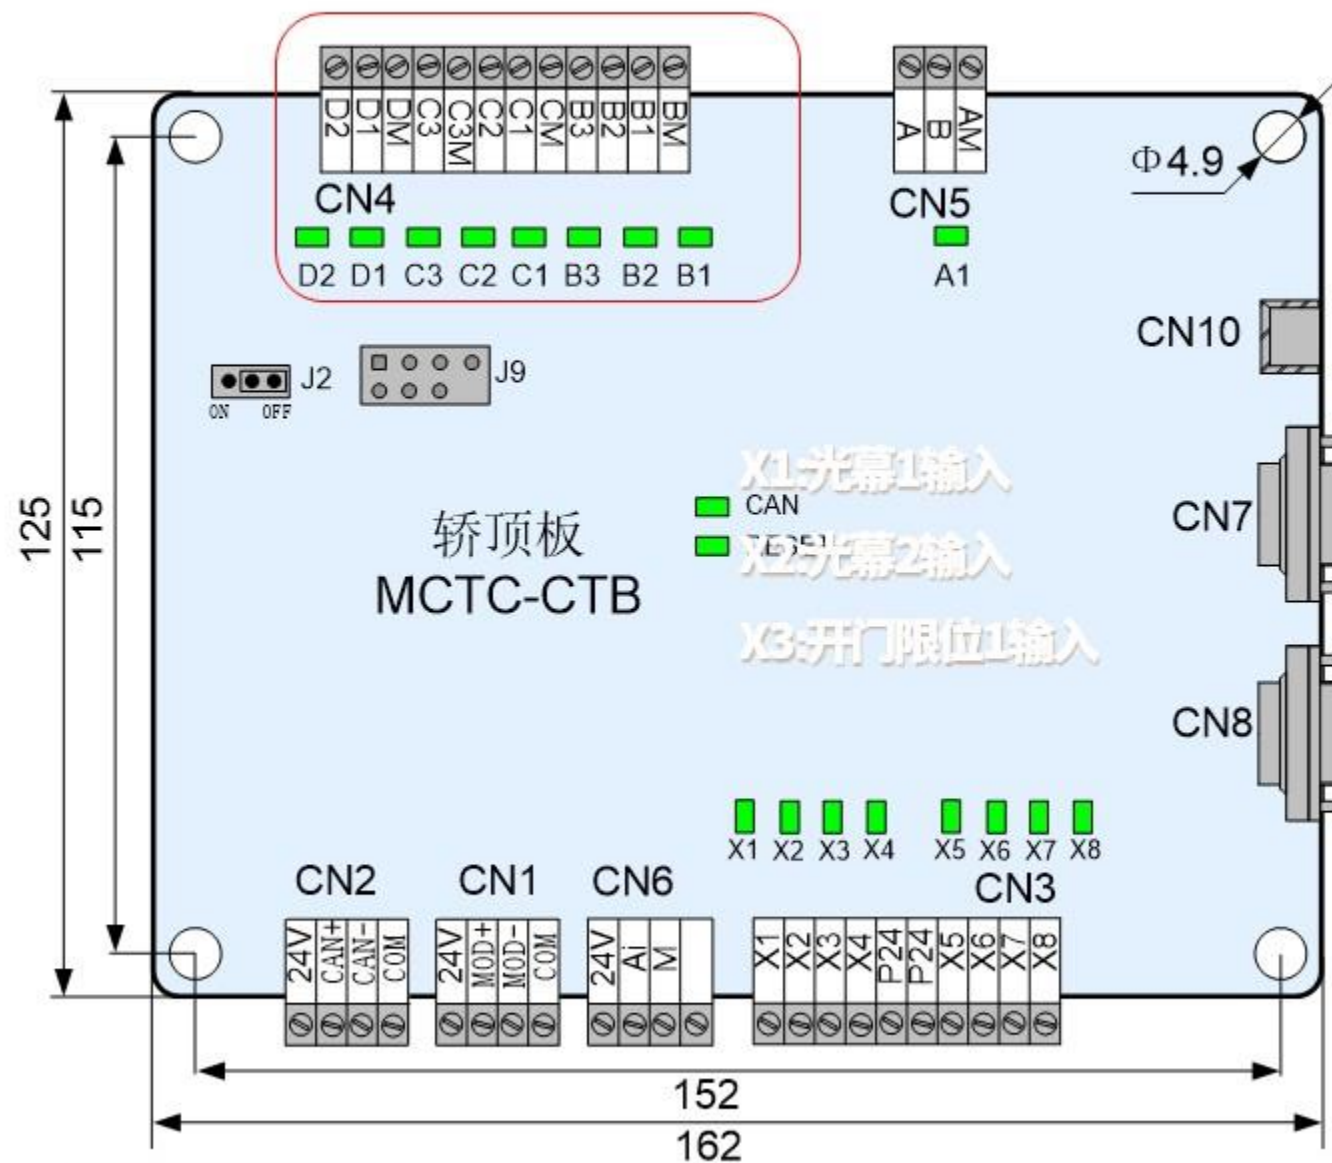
D2 D1 DM C3 C3M C2 C1 CM B3 B2 B1 BM

CN4

D2 D1 C3 C2 C1 B3 B2 B1

A B AM

CN5

A1

$\Phi 4.9$

CN10

J2

ON OFF

J9

X1:光幕1输入

CAN

X2:光幕2输入

轿顶板

MCTC-CTB

X3:开门限位1输入

CN7

CN8

125

115

X1 X2 X3 X4 X5 X6 X7 X8

CN2 CN1 CN6 CN3

24V CAN+ CAN- COM

24V MOD+ MOD- COM

24V Ai M

X1 X2 X3 X4 P24 P24 X5 X6 X7 X8

152

162